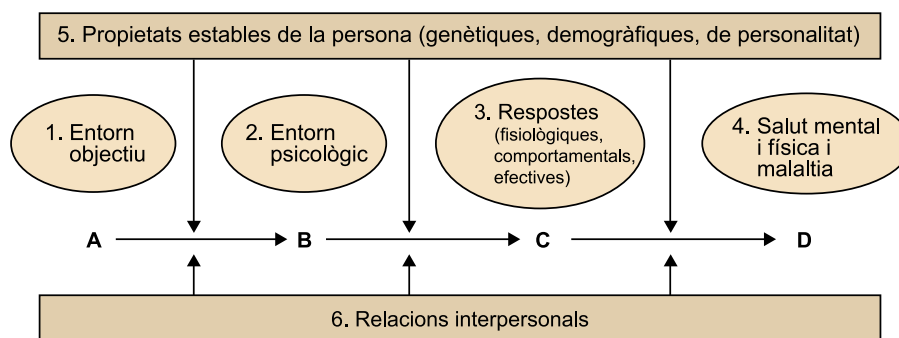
5. Propietats estables de la persona (genètiques, demogràfiques, de personalitat)

1. Entorn objectiu

2. Entorn psicològic

3. Respostes (fisiològiques, comportamentals, efectives)

4. Salut mental i física i malaltia

A

B

C

D

6. Relacions interpersonals